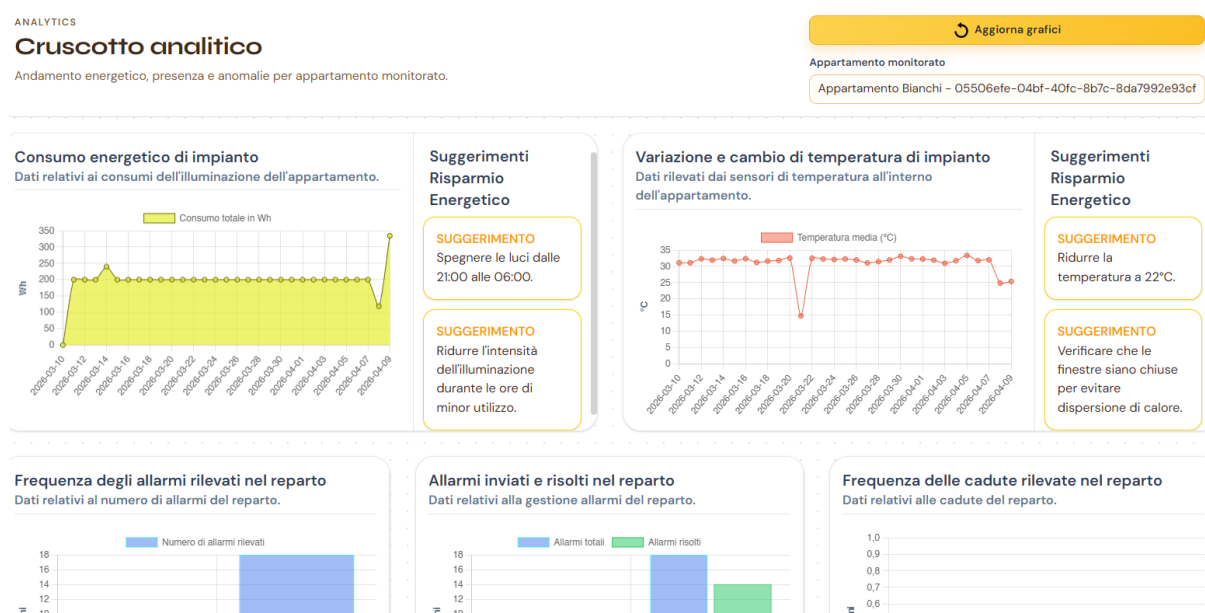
ANALYTICS

Cruscotto analitico

Andamento energetico, presenza e anomalie per appartamento monitorato.

Aggiorna grafici

Appartamento monitorato

Appartamento Bianchi - 05506efe-04bf-40fc-8b7c-8da7992e93cf

Consumo energetico di impianto

Dati relativi ai consumi dell'illuminazione dell'appartamento.

Consumo totale in Wh

Wh

350
300
250
200
150
100
50
0

2026-03-10
2026-03-12
2026-03-14
2026-03-16
2026-03-18
2026-03-20
2026-03-22
2026-03-24
2026-03-26
2026-03-28
2026-03-30
2026-04-01
2026-04-03
2026-04-05
2026-04-07
2026-04-09

Suggerimenti Risparmio Energetico

SUGGERIMENTO
Spegnere le luci dalle 21:00 alle 06:00.

SUGGERIMENTO
Ridurre l'intensità dell'illuminazione durante le ore di minor utilizzo.

Variazione e cambio di temperatura di impianto

Dati rilevati dai sensori di temperatura all'interno dell'appartamento.

Temperatura media (°C)

°C

35
30
25
20
15
10
5
0

2026-03-10
2026-03-12
2026-03-14
2026-03-16
2026-03-18
2026-03-20
2026-03-22
2026-03-24
2026-03-26
2026-03-28
2026-03-30
2026-04-01
2026-04-03
2026-04-05
2026-04-07
2026-04-09

Suggerimenti Risparmio Energetico

SUGGERIMENTO
Ridurre la temperatura a 22°C.

SUGGERIMENTO
Verificare che le finestre siano chiuse per evitare dispersione di calore.

Frequenza degli allarmi rilevati nel reparto

Dati relativi al numero di allarmi del reparto.

Numero di allarmi rilevati

18
16
14
12

Allarmi inviati e risolti nel reparto

Dati relativi alla gestione allarmi del reparto.

Allarmi totali
Allarmi risolti

18
16
14
12

Frequenza delle cadute rilevate nel reparto

Dati relativi alle cadute del reparto.

1,0
0,9
0,8
0,7
0,6